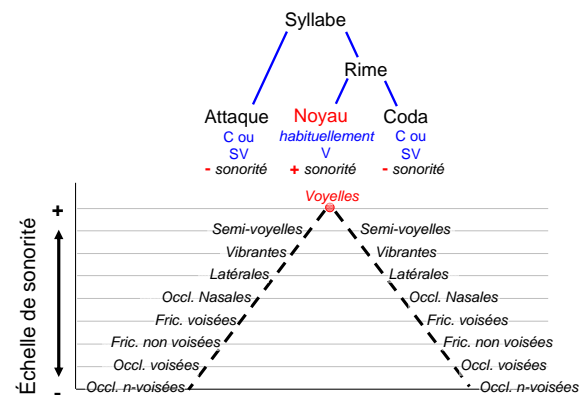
Syllabe

Rime

Attaque
C ou
SV
- sonorité

Noyau
habituellement
V
+ sonorité

Coda
C ou
SV
- sonorité

Échelle de sonorité

+

-

Voyelles

Semi-voyelles
Vibrantes
Latérales
Occl. Nasales
Fric. voisées
Fric. non voisées
Occl. voisées
Occl. n-voisées

Semi-voyelles
Vibrantes
Latérales
Occl. Nasales
Fric. voisées
Fric. non voisées
Occl. voisées
Occl. n-voisées